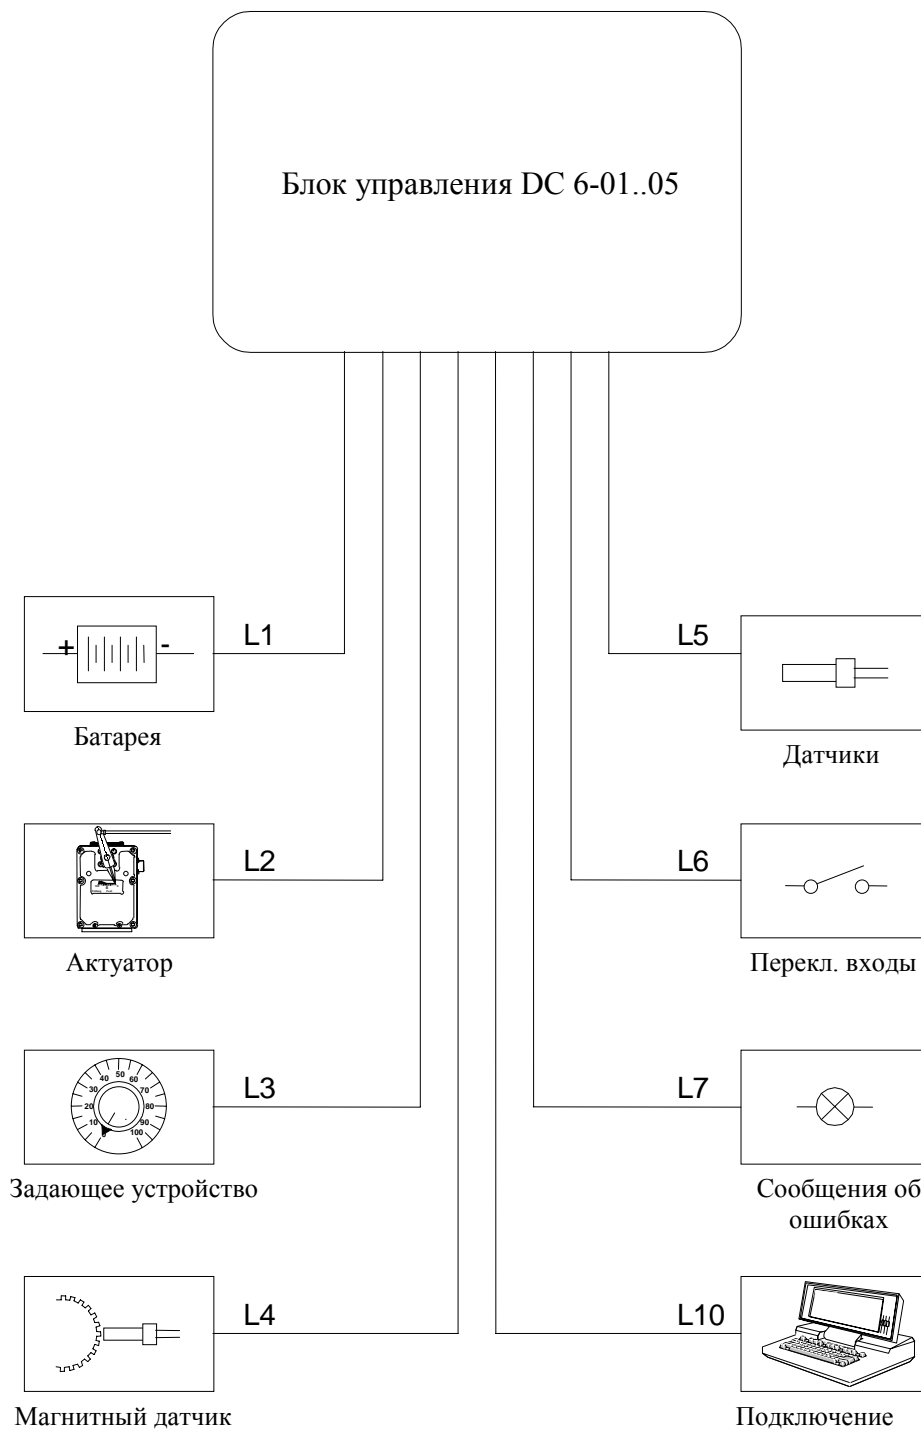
Блок управления DC 6-01..05

+ -

L1

Батарея

L2

Актуатор

40 50 60
30 70
20 80
10 90
100

L3

Задающее устройство

L4

Магнитный датчик

L5

Датчики

L6

Перекл. входы

L7

Сообщения об ошибках

L10

Подключение